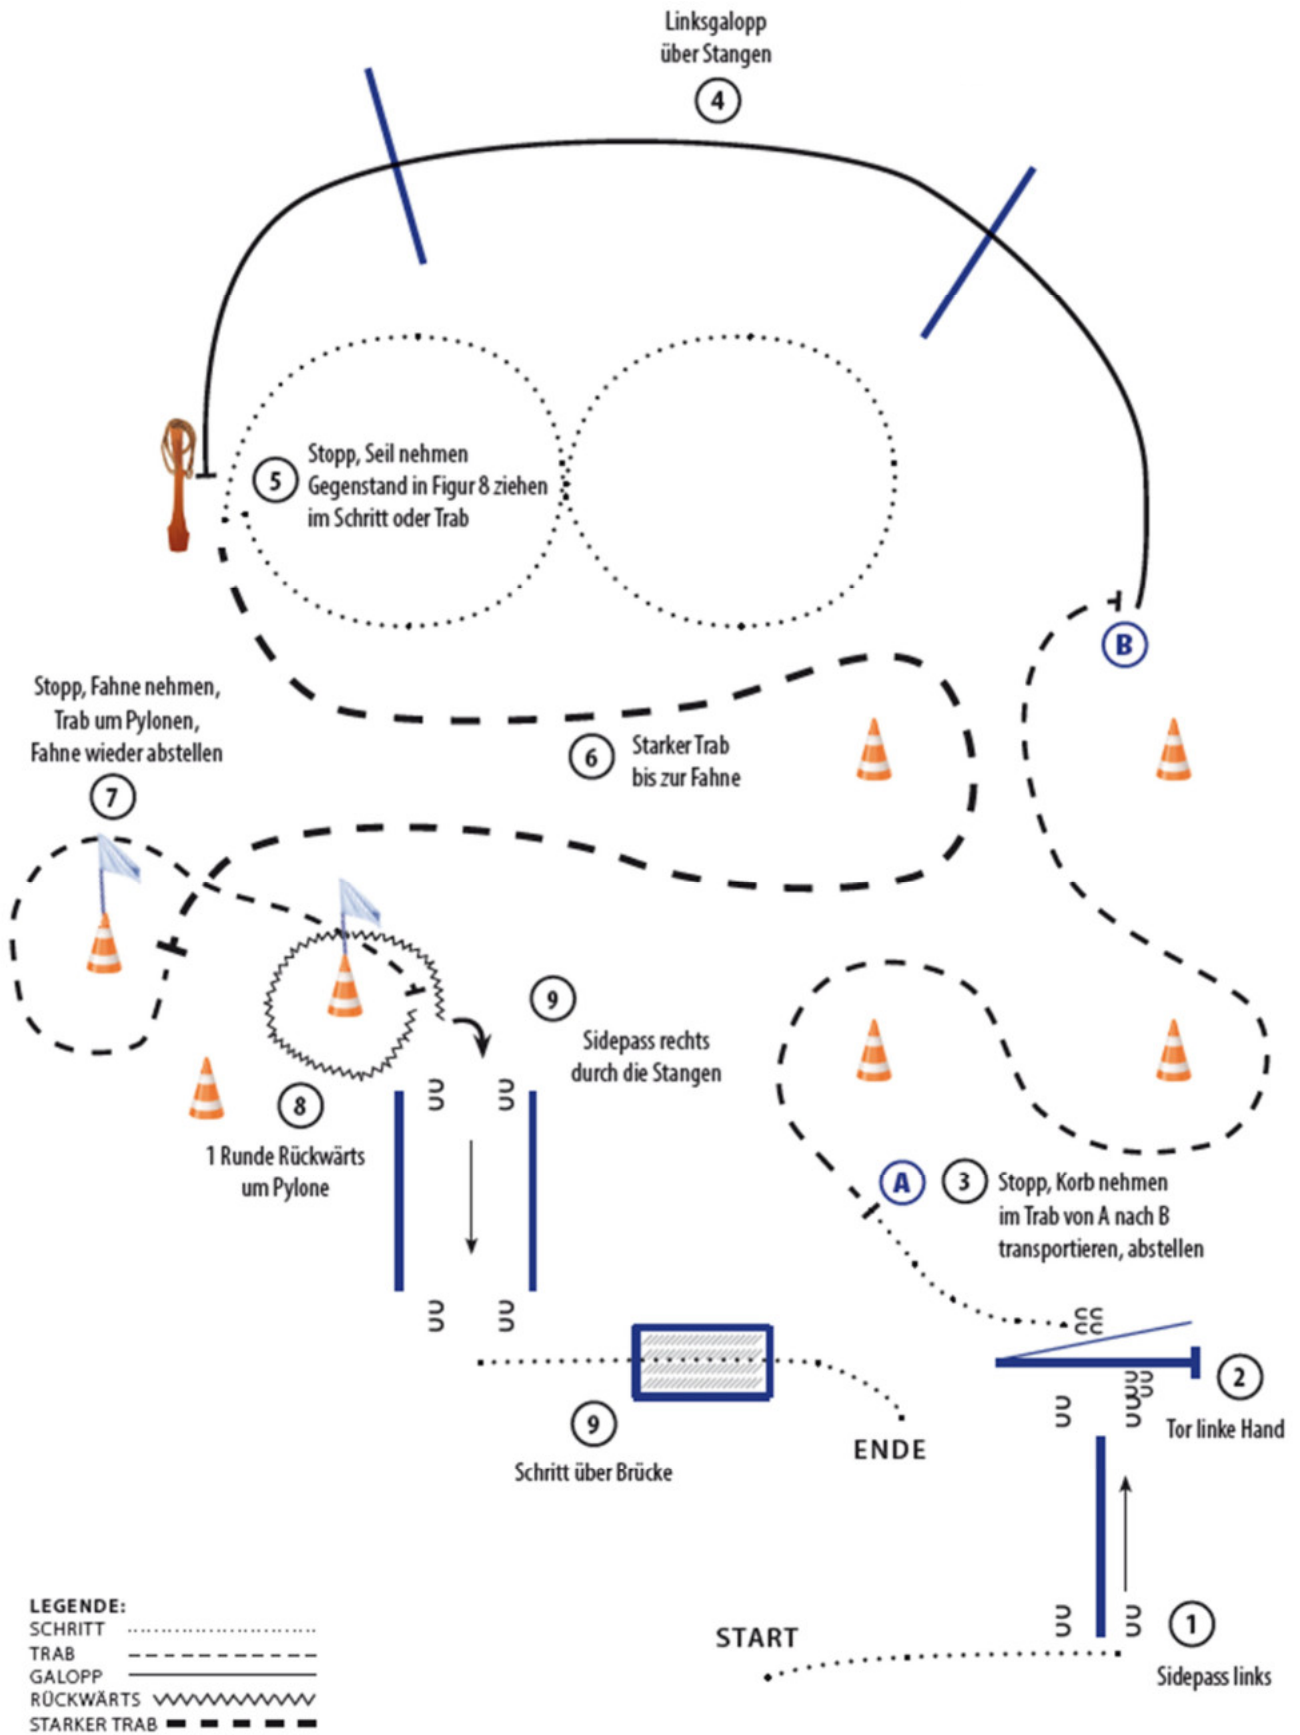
Linksgalopp über Stangen
4

5 Stopp, Seil nehmen Gegenstand in Figur 8 ziehen im Schritt oder Trab

B

Stopp, Fahne nehmen, Trab um Pylonen, Fahne wieder abstellen
7

6 Starker Trab bis zur Fahne

9 Sidepass rechts durch die Stangen

8
1 Runde Rückwärts um Pylone

A 3 Stopp, Korb nehmen im Trab von A nach B transportieren, abstellen

2
Tor linke Hand

9
Schritt über Brücke

ENDE

START

1
Sidepass links

LEGENDE:
SCHRITT
TRAB
GALOPP
RÜCKWÄRTS
STARKER TRAB